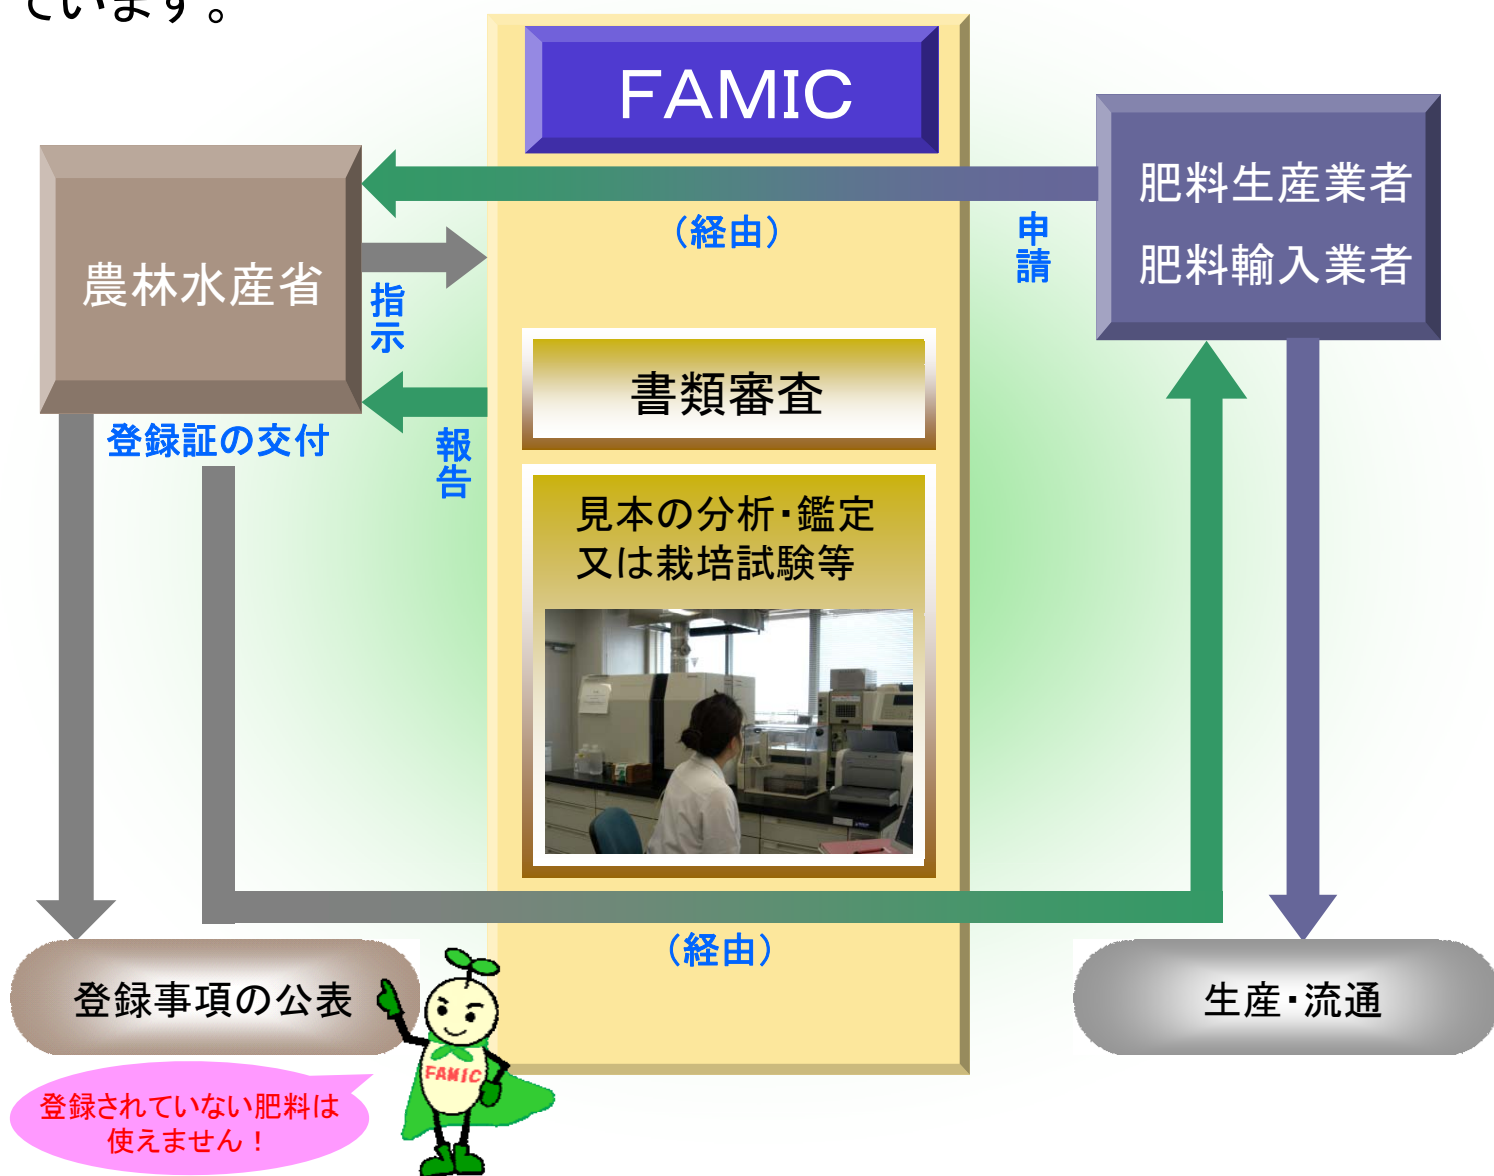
ています。

FAMIC

農林水産省

肥料生産業者
肥料輸入業者

（経由）

申請

指示

報告

書類審査

見本の分析・鑑定
又は栽培試験等

登録証の交付

（経由）

登録事項の公表

生産・流通

FAMIC

登録されていない肥料は
使えません！